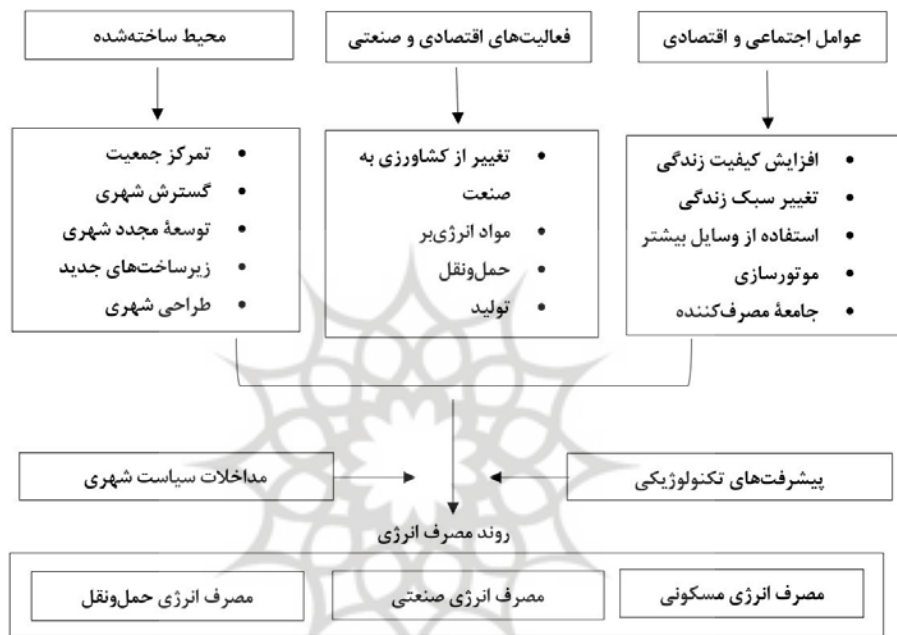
عوامل اجتماعی و اقتصادی

فعالیت‌های اقتصادی و صنعتی

محیط ساخته‌شده

• افزایش کیفیت زندگی
• تغییر سبک زندگی
• استفاده از وسایل بیشتر
• موتورسازی
• جامعهٔ مصرف‌کننده

• تغییر از کشاورزی به صنعت
• مواد انرژی‌بر
• حمل‌ونقل
• تولید

• تمرکز جمعیت
• گسترش شهری
• توسعهٔ مجدد شهری
• زیرساخت‌های جدید
• طراحی شهری

پیشرفت‌های تکنولوژیکی

مداخلات سیاست شهری

روند مصرف انرژی

مصرف انرژی مسکونی

مصرف انرژی صنعتی

مصرف انرژی حمل‌ونقل